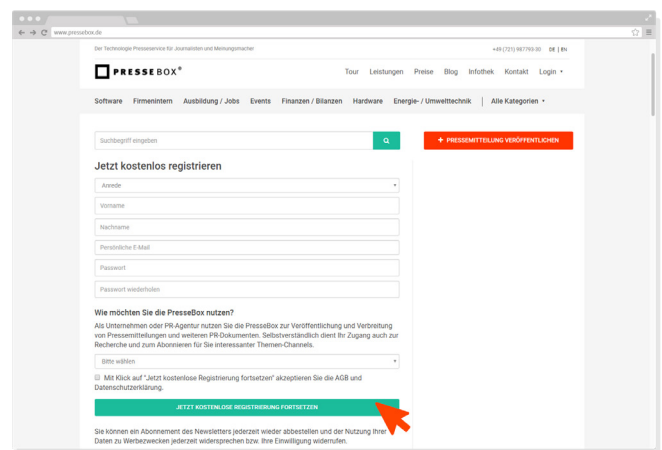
www.pressebox.de

Der Technologie Presseservice für Journalisten und Meinungsmacher

+49 (721) 987793-30 DE | EN

PRESSEBOX®

Tour Leistungen Preise Blog Infothek Kontakt Login

Software Firmenintern Ausbildung / Jobs Events Finanzen / Bilanzen Hardware Energie- / Umwelttechnik Alle Kategorien

Suchbegriff eingeben

+ PRESSEMITTEILUNG VERÖFFENTLICHEN

Jetzt kostenlos registrieren

Anrede

Vorname

Nachname

Persönliche E-Mail

Passwort

Passwort wiederholen

Wie möchten Sie die PresseBox nutzen?

Als Unternehmen oder PR-Agentur nutzen Sie die PresseBox zur Veröffentlichung und Verbreitung von Pressemitteilungen und weiteren PR-Dokumenten. Selbstverständlich dient Ihr Zugang auch zur Recherche und zum Abonnieren für Sie interessanter Themen-Channels.

Bitte wählen

Mit Klick auf "Jetzt kostenlose Registrierung fortsetzen" akzeptieren Sie die AGB und Datenschutzerklärung.

JETZT KOSTENLOSE REGISTRIERUNG FORTSETZEN

Sie können ein Abonnement des Newsletters jederzeit wieder abbestellen und der Nutzung Ihrer Daten zu Werbezwecken jederzeit widersprechen bzw. Ihre Einwilligung widerrufen.